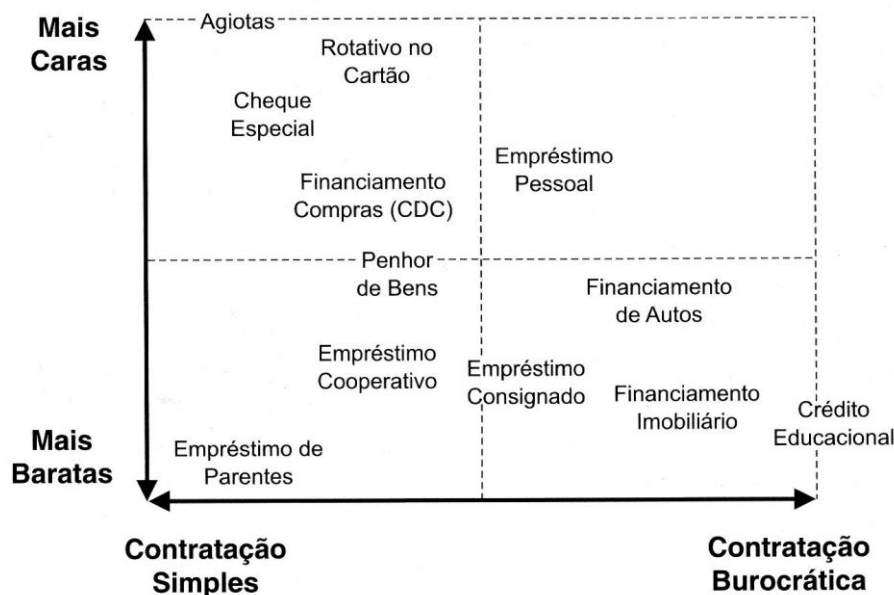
Mais Caras

Agiotas

Rotativo no Cartão

Cheque Especial

Financiamento Compras (CDC)

Empréstimo Pessoal

Penhor de Bens

Financiamento de Autos

Empréstimo Cooperativo

Empréstimo Consignado

Financiamento Imobiliário

Crédito Educacional

Mais Baratas

Empréstimo de Parentes

Contratação Simples

Contratação Burocrática